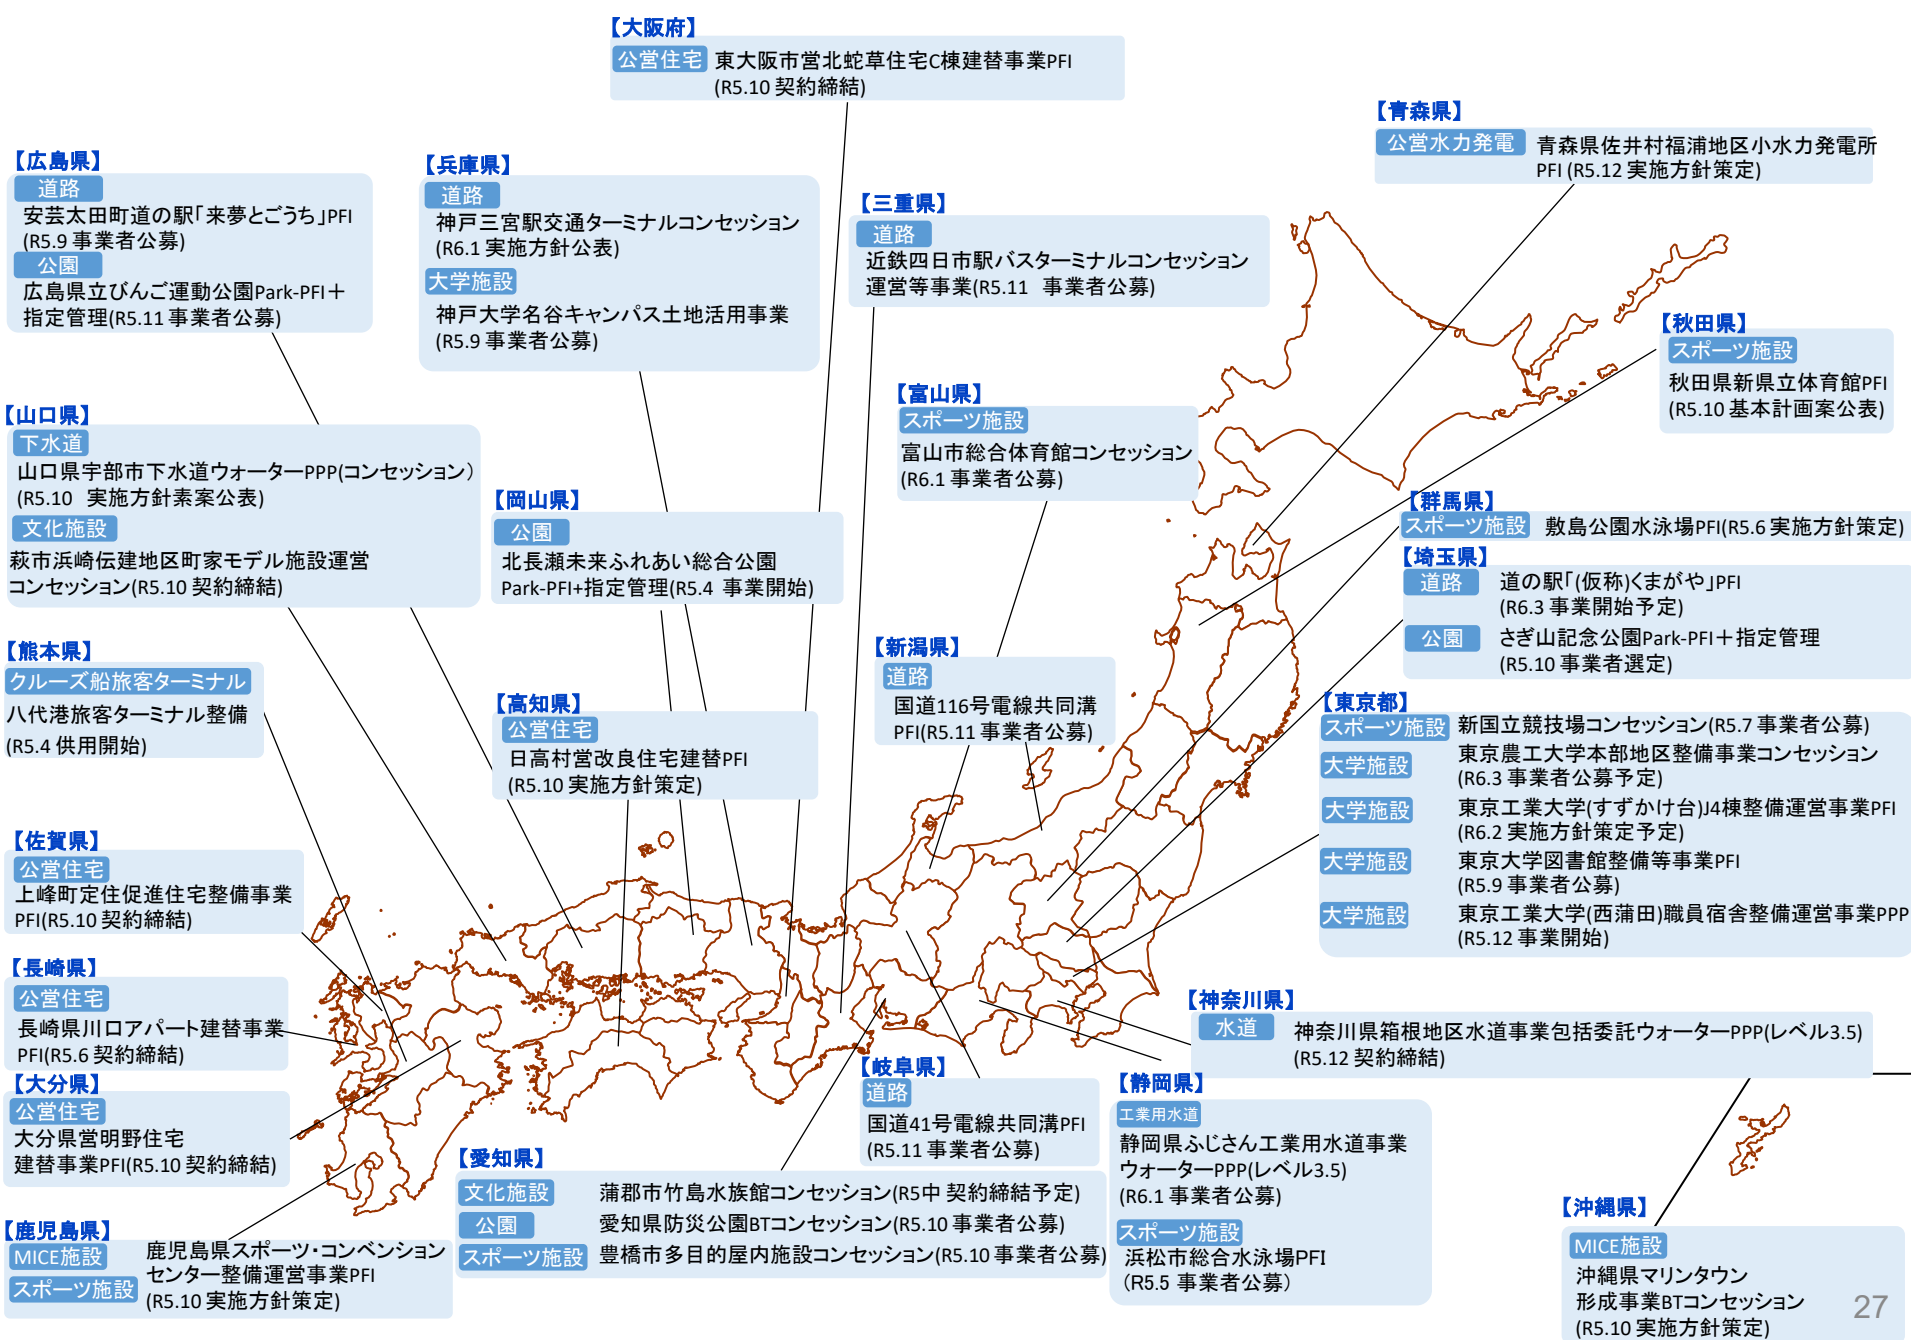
【大阪府】
公営住宅 東大阪市営北蛇草住宅C棟建替事業PFI (R5.10 契約締結)

【青森県】
公営水力発電 青森県佐井村福浦地区小水力発電所PFI (R5.12 実施方針策定)

【広島県】
道路
安芸太田町道の駅「来夢とごうち」PFI (R5.9 事業者公募)
公園
広島県立びんご運動公園Park-PFI＋指定管理(R5.11 事業者公募)

【兵庫県】
道路
神戸三宮駅交通ターミナルコンセッション (R6.1 実施方針公表)
大学施設
神戸大学名谷キャンパス土地活用事業 (R5.9 事業者公募)

【三重県】
道路
近鉄四日市駅バスターミナルコンセッション運営等事業(R5.11 事業者公募)

【秋田県】
スポーツ施設
秋田県新県立体育館PFI (R5.10 基本計画案公表)

【山口県】
下水道
山口県宇部市下水道ウォーターPPP(コンセッション) (R5.10 実施方針素案公表)
文化施設
萩市浜崎伝建地区町家モデル施設運営コンセッション(R5.10 契約締結)

【富山県】
スポーツ施設
富山市総合体育館コンセッション (R6.1 事業者公募)

【岡山県】
公園
北長瀬未来ふれあい総合公園Park-PFI+指定管理(R5.4 事業開始)

【群馬県】
スポーツ施設 敷島公園水泳場PFI(R5.6 実施方針策定)

【埼玉県】
道路 道の駅「(仮称)くまがや」PFI (R6.3 事業開始予定)
公園 さぎ山記念公園Park-PFI＋指定管理 (R5.10 事業者選定)

【熊本県】
クルーズ船旅客ターミナル
八代港旅客ターミナル整備 (R5.4 供用開始)

【新潟県】
道路
国道116号電線共同溝PFI(R5.11 事業者公募)

【高知県】
公営住宅
日高村営改良住宅建替PFI (R5.10 実施方針策定)

【東京都】
スポーツ施設 新国立競技場コンセッション(R5.7 事業者公募)
大学施設 東京農工大学本部地区整備事業コンセッション (R6.3 事業者公募予定)
大学施設 東京工業大学(すずかけ台)J4棟整備運営事業PFI (R6.2 実施方針策定予定)
大学施設 東京大学図書館整備等事業PFI (R5.9 事業者公募)
大学施設 東京工業大学(西蒲田)職員宿舎整備運営事業PPP (R5.12 事業開始)

【佐賀県】
公営住宅
上峰町定住促進住宅整備事業PFI(R5.10 契約締結)

【長崎県】
公営住宅
長崎県川口アパート建替事業PFI(R5.6 契約締結)

【神奈川県】
水道 神奈川県箱根地区水道事業包括委託ウォーターPPP(レベル3.5) (R5.12 契約締結)

【大分県】
公営住宅
大分県営明野住宅建替事業PFI(R5.10 契約締結)

【岐阜県】
道路
国道41号電線共同溝PFI (R5.11 事業者公募)

【静岡県】
工業用水道
静岡県ふじさん工業用水道事業ウォーターPPP(レベル3.5) (R6.1 事業者公募)
スポーツ施設
浜松市総合水泳場PFI (R5.5 事業者公募)

【愛知県】
文化施設 蒲郡市竹島水族館コンセッション(R5中 契約締結予定)
公園 愛知県防災公園BTコンセッション(R5.10 事業者公募)
スポーツ施設 豊橋市多目的屋内施設コンセッション(R5.10 事業者公募)

【鹿児島県】
MICE施設
スポーツ施設
鹿児島県スポーツ・コンベンションセンター整備運営事業PFI (R5.10 実施方針策定)

【沖縄県】
MICE施設
沖縄県マリンタウン形成事業BTコンセッション (R5.10 実施方針策定)

27